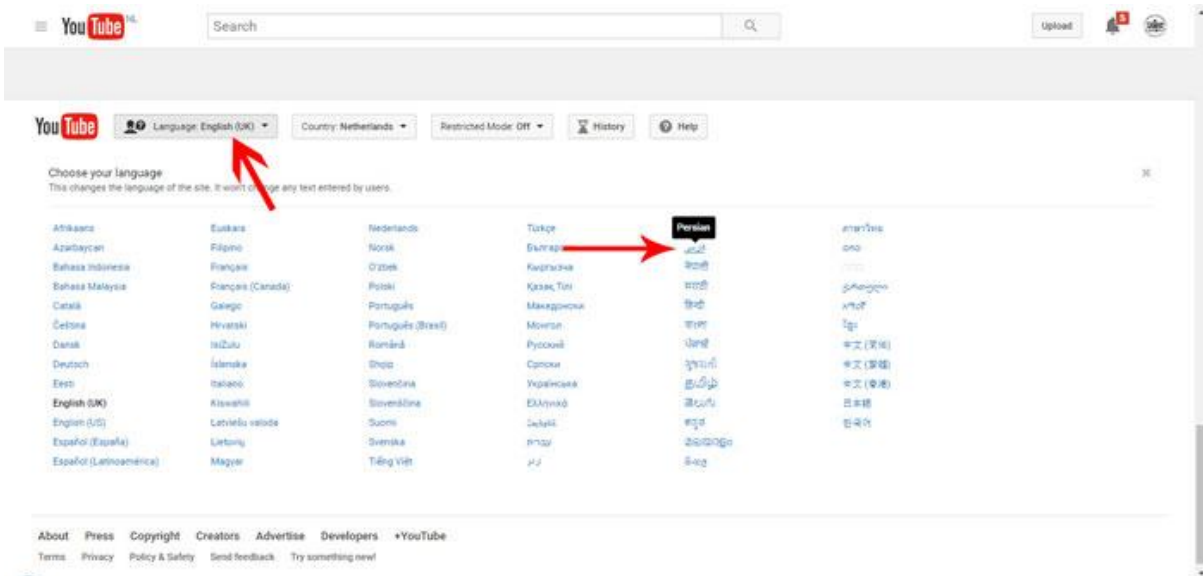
YouTube NL

Search

Upload

5

YouTube

Language: English (UK) ▾

Country: Netherlands ▾

Restricted Mode: Off ▾

History

Help

Choose your language

This changes the language of the site. It won't change any text entered by users.

×

Afrikaans
Azərbaycan
Bahasa Indonesia
Bahasa Malaysia
Català
Čeština
Dansk
Deutsch
Eesti
English (UK)
English (US)
Español (España)
Español (Latinoamérica)

Euskara
Filipino
Français
Français (Canada)
Galego
Hrvatski
isiZulu
Íslenska
Italiano
Kiswahili
Latviešu valoda
Lietuvių
Magyar

Nederlands
Norsk
O'zbek
Polski
Português
Português (Brasil)
Română
Shqip
Slovenčina
Slovenščina
Suomi
Svenska
Tiếng Việt

Türkçe
Български
Кыргызча
Қазақ Тілі
Македонски
Монгол
Русский
Српски
Українська
Ελληνικά
Հայերեն
עברית
اردو

Persian
فارسی
नेपाली
मराठी
हिन्दी
বাংলা
ਪੰਜਾਬੀ
ગુજરાતી
தமிழ்
తెలుగు
ಕನ್ನಡ
മലയാളം
සිංහල

ภาษาไทย
ລາວ
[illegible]
ქართული
አማርኛ
ខ្មែរ
中文 (简体)
中文 (繁體)
中文 (香港)
日本語
한국어

About Press Copyright Creators Advertise Developers +YouTube

Terms Privacy Policy & Safety Send feedback Try something new!